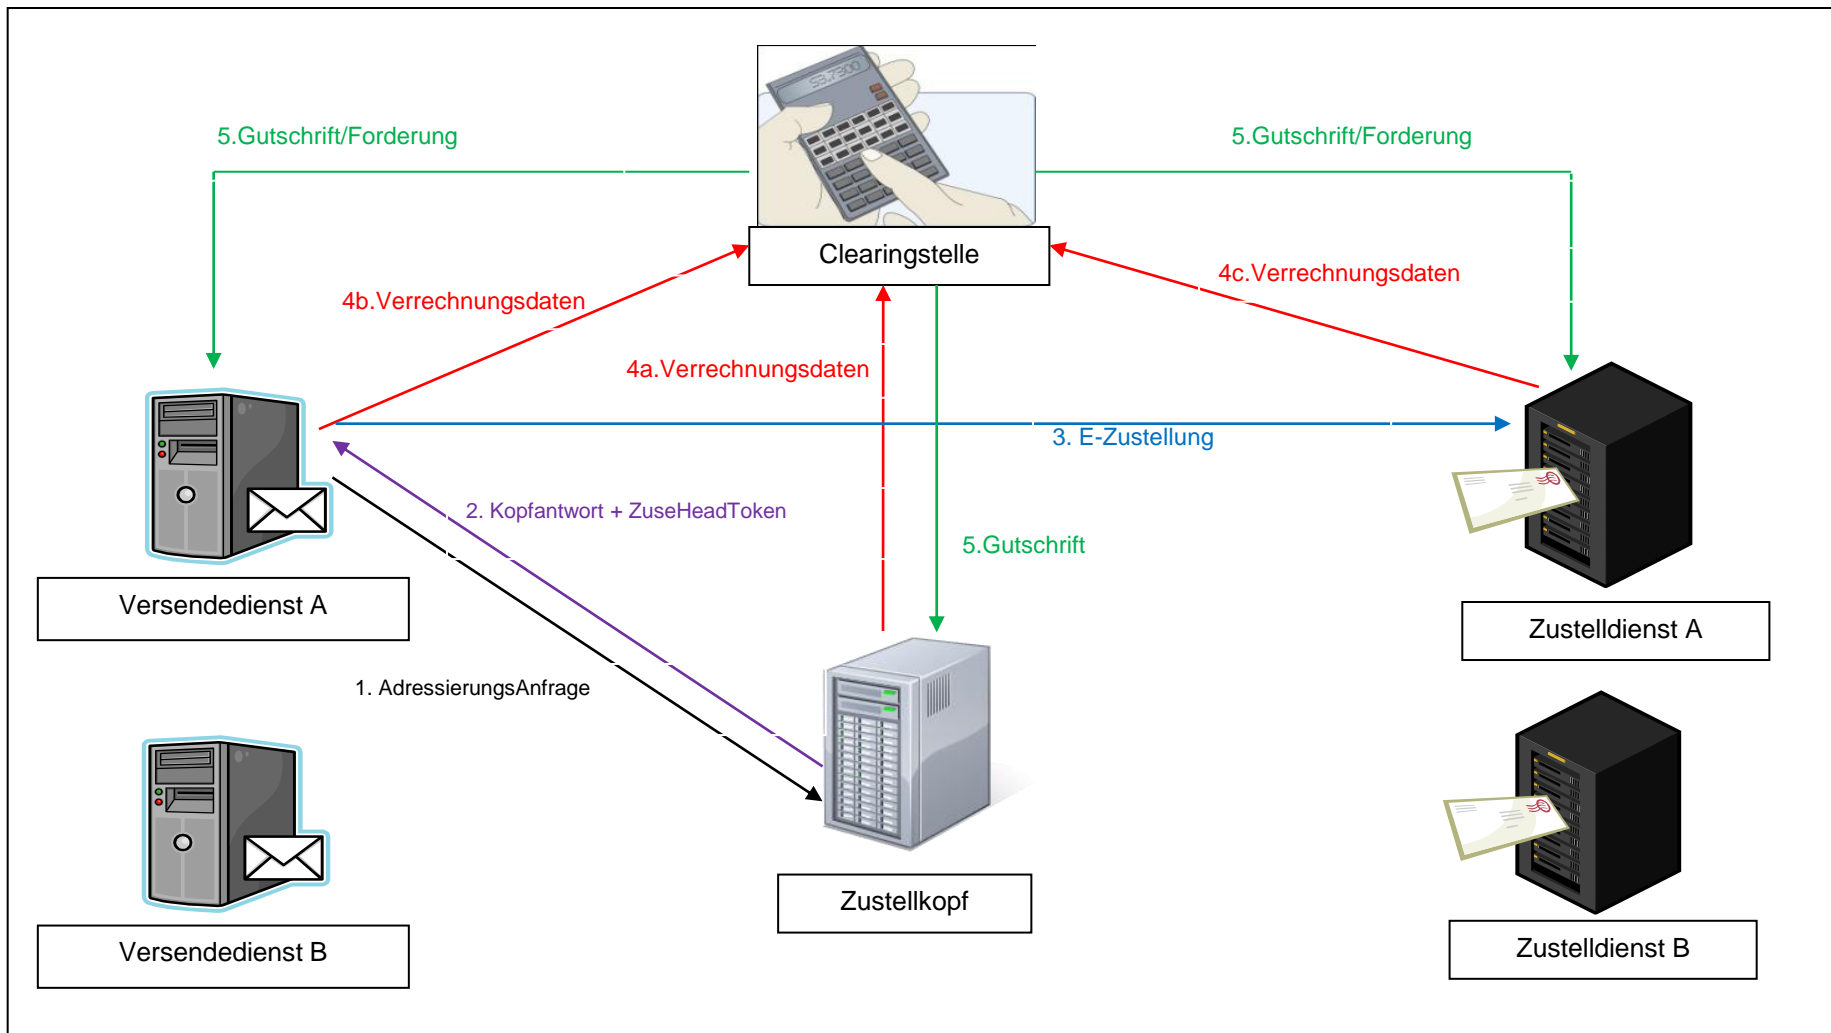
5.Gutschrift/Forderung

5.Gutschrift/Forderung

Clearingstelle

4b.Verrechnungsdaten

4c.Verrechnungsdaten

4a.Verrechnungsdaten

3. E-Zustellung

2. Kopfantwort + ZuseHeadToken

5.Gutschrift

Versendedienst A

Zustelldienst A

1. AdressierungsAnfrage

Versendedienst B

Zustellkopf

Zustelldienst B